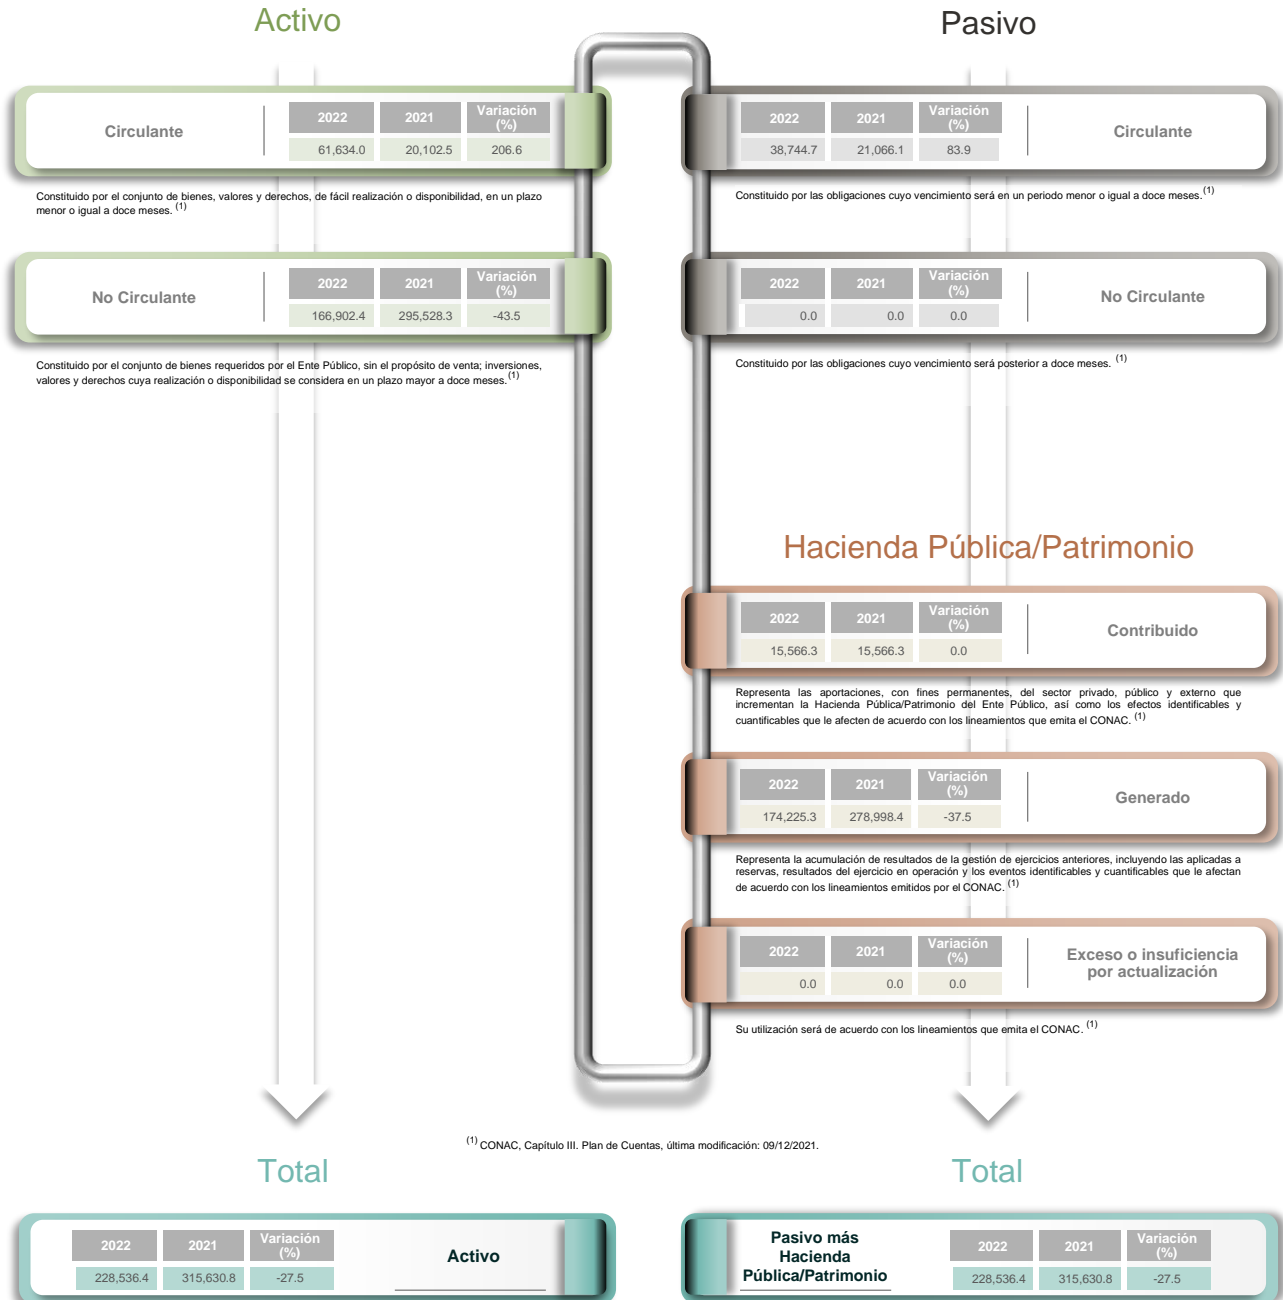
Activo

Pasivo

Circulante

| 2022 | 2021 | Variación (%) |
|---|---|---|
| 61,634.0 | 20,102.5 | 206.6 |

Constituido por el conjunto de bienes, valores y derechos, de fácil realización o disponibilidad, en un plazo menor o igual a doce meses. $^{(1)}$

| 2022 | 2021 | Variación (%) |
|---|---|---|
| 38,744.7 | 21,066.1 | 83.9 |

Circulante

Constituido por las obligaciones cuyo vencimiento será en un periodo menor o igual a doce meses. $^{(1)}$

No Circulante

| 2022 | 2021 | Variación (%) |
|---|---|---|
| 166,902.4 | 295,528.3 | -43.5 |

Constituido por el conjunto de bienes requeridos por el Ente Público, sin el propósito de venta; inversiones, valores y derechos cuya realización o disponibilidad se considera en un plazo mayor a doce meses. $^{(1)}$

| 2022 | 2021 | Variación (%) |
|---|---|---|
| 0.0 | 0.0 | 0.0 |

No Circulante

Constituido por las obligaciones cuyo vencimiento será posterior a doce meses. $^{(1)}$

Hacienda Pública/Patrimonio

| 2022 | 2021 | Variación (%) |
|---|---|---|
| 15,566.3 | 15,566.3 | 0.0 |

Contribuido

Representa las aportaciones, con fines permanentes, del sector privado, público y externo que incrementan la Hacienda Pública/Patrimonio del Ente Público, así como los efectos identificables y cuantificables que le afecten de acuerdo con los lineamientos que emita el CONAC. $^{(1)}$

| 2022 | 2021 | Variación (%) |
|---|---|---|
| 174,225.3 | 278,998.4 | -37.5 |

Generado

Representa la acumulación de resultados de la gestión de ejercicios anteriores, incluyendo las aplicadas a reservas, resultados del ejercicio en operación y los eventos identificables y cuantificables que le afectan de acuerdo con los lineamientos emitidos por el CONAC. $^{(1)}$

| 2022 | 2021 | Variación (%) |
|---|---|---|
| 0.0 | 0.0 | 0.0 |

Exceso o insuficiencia por actualización

Su utilización será de acuerdo con los lineamientos que emita el CONAC. $^{(1)}$

$^{(1)}$ CONAC, Capítulo III. Plan de Cuentas, última modificación: 09/12/2021.

Total

Total

| 2022 | 2021 | Variación (%) |
|---|---|---|
| 228,536.4 | 315,630.8 | -27.5 |

Activo

Pasivo más Hacienda Pública/Patrimonio

| 2022 | 2021 | Variación (%) |
|---|---|---|
| 228,536.4 | 315,630.8 | -27.5 |